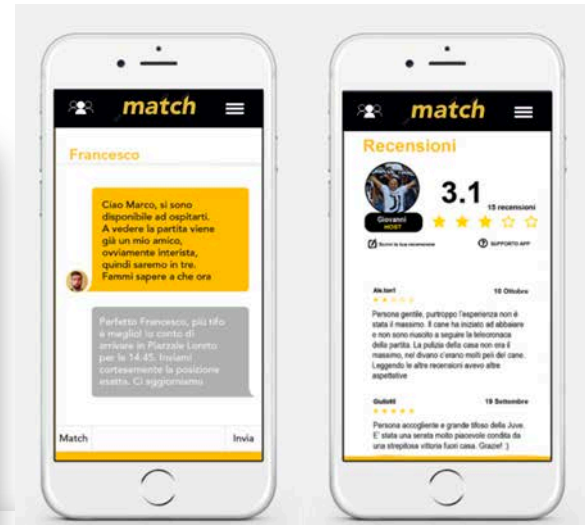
match

Francesco

Ciao Marco, si sono disponibile ad ospitarti. A vedere la partita viene già un mio amico, ovviamente interista, quindi saremo in tre. Fammi sapere a che ora

Perfetto Francesco, più tifo è meglio! In conto di arrivare in Piazzale Loreto per le 14.45. Inviami cortesemente la posizione esatta. Ci aggiorniamo

Match

Invia

match

Recensioni

3.1

15 recensioni

Giovanni
HOST

Scrivi la tua recensione

SUPPORTO APP

Ale.toni

10 Ottobre

Persona gentile, purtroppo l'esperienza non è stata il massimo. Il cane ha iniziato ad abbaiare e non sono riuscito a seguire la telecronaca della partita. La pulizia della casa non era il massimo, nel divano c'erano molti peli del cane. Leggendo le altre recensioni avevo altre aspettative

Guido88

19 Settembre

Persona accogliente e grande tifoso della Juve. E' stata una serata molto piacevole condita da una strepitosa vittoria fuori casa. Grazie! :)